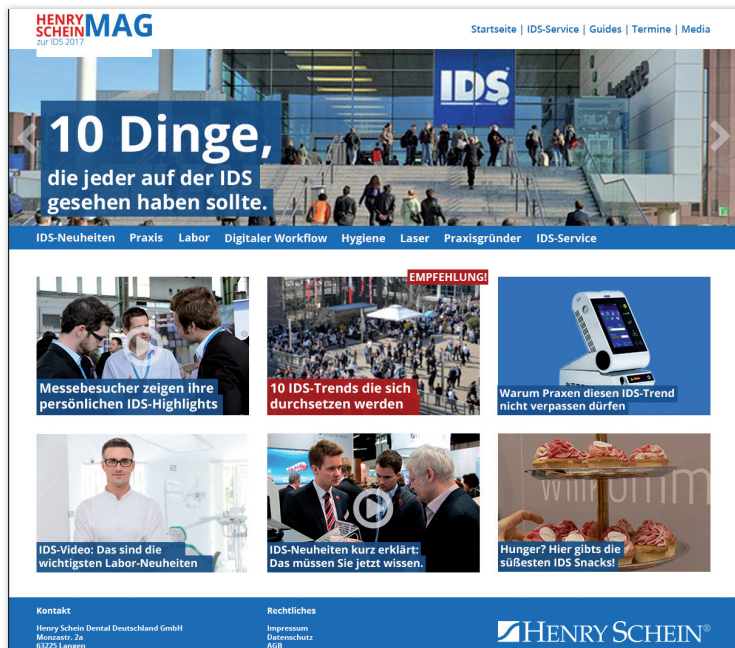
HENRY SCHEIN MAG
zur IDS 2017

Startseite | IDS-Service | Guides | Termine | Media

IDS

10 Dinge,
die jeder auf der IDS gesehen haben sollte.

IDS-Neuheiten Praxis Labor Digitaler Workflow Hygiene Laser Praxisgründer IDS-Service

Messebesucher zeigen ihre persönlichen IDS-Highlights

EMPFEHLUNG!
10 IDS-Trends die sich durchsetzen werden

Warum Praxen diesen IDS-Trend nicht verpassen dürfen

IDS-Video: Das sind die wichtigsten Labor-Neuheiten

IDS-Neuheiten kurz erklärt: Das müssen Sie jetzt wissen.

Hunger? Hier gibts die süßesten IDS Snacks!

Kontakt
Henry Schein Dental Deutschland GmbH
Monzastr. 2a
63225 Langen

Rechtliches
Impressum
Datenschutz
AGB

HENRY SCHEIN®